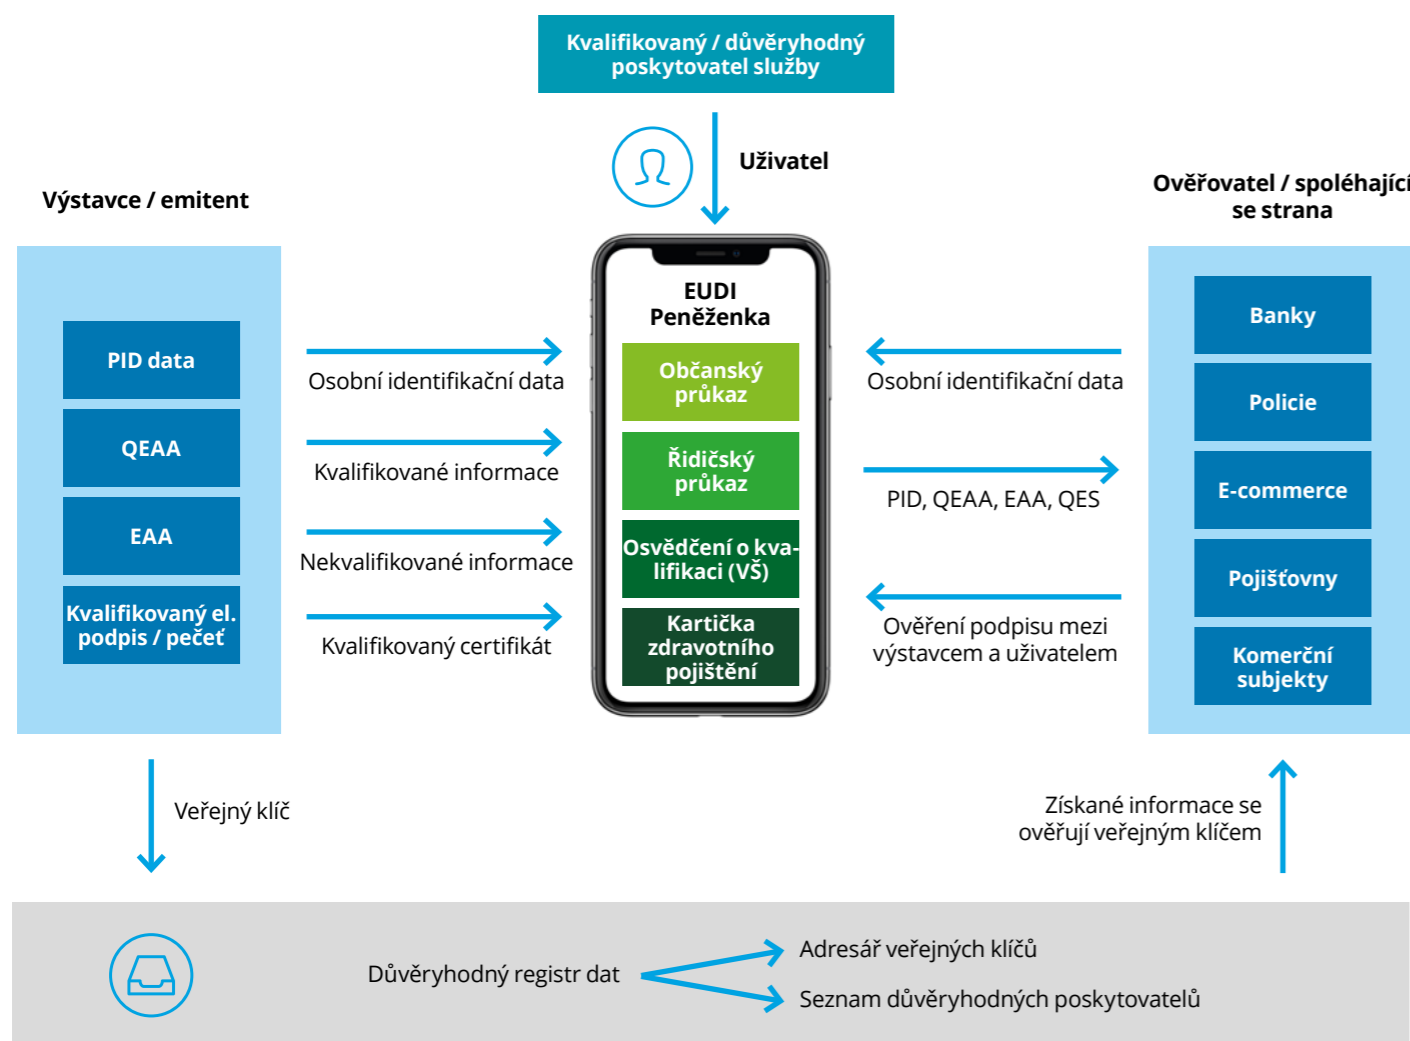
Kvalifikovaný / důvěryhodný poskytovatel služby

Uživatel

Výstavce / emitent

Ověřovatel / spoléhající se strana

PID data

QEAA

EAA

Kvalifikovaný el. podpis / pečeť

Osobní identifikační data

Kvalifikované informace

Nekvalifikované informace

Kvalifikovaný certifikát

EUDI Peněženka

Občanský průkaz

Řidičský průkaz

Osvědčení o kvalifikaci (VŠ)

Kartička zdravotního pojištění

Osobní identifikační data

PID, QEAA, EAA, QES

Ověření podpisu mezi výstavcem a uživatelem

Banky

Policie

E-commerce

Pojišťovny

Komerční subjekty

Veřejný klíč

Získané informace se ověřují veřejným klíčem

Důvěryhodný registr dat

Adresář veřejných klíčů

Seznam důvěryhodných poskytovatelů